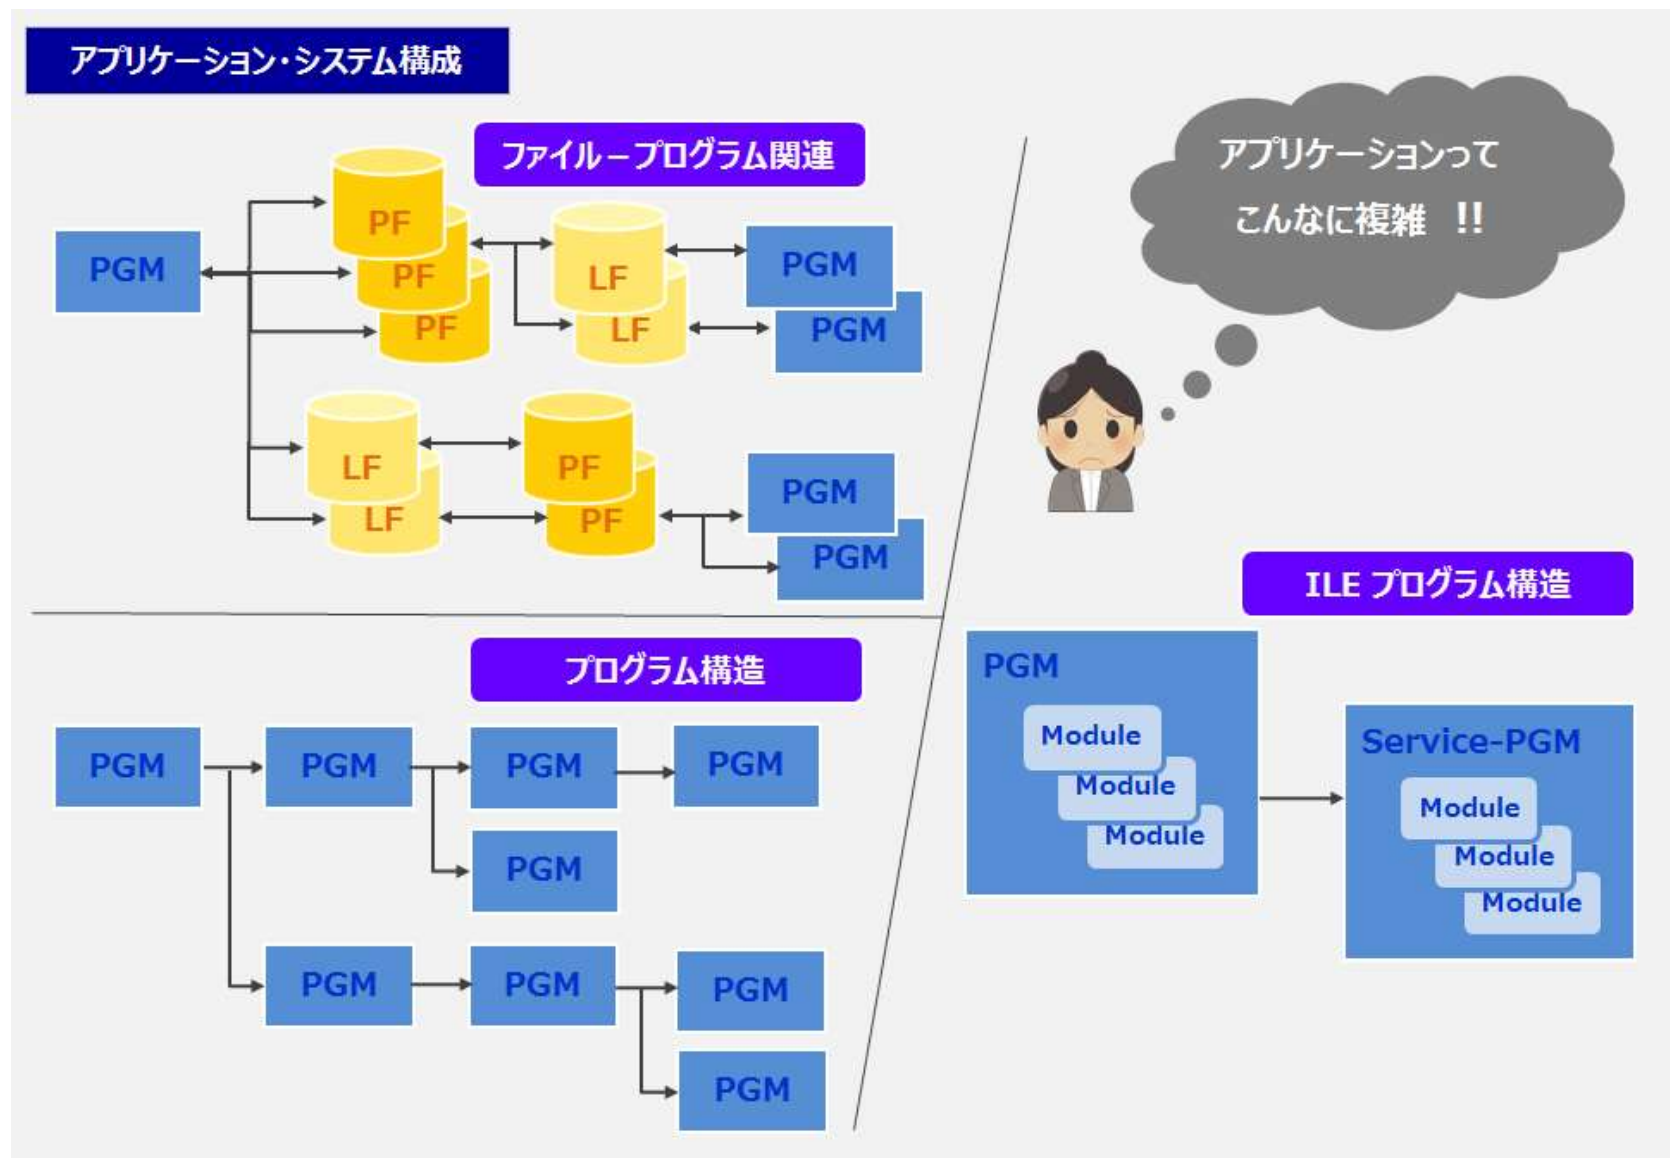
アプリケーション・システム構成

ファイループログラム関連

PGM

PF
PF
PF

LF
LF

PGM
PGM

LF
LF

PF
PF

PGM
PGM

アプリケーションって
こんなに複雑 !!

プログラム構造

PGM
PGM
PGM
PGM
PGM
PGM
PGM
PGM
PGM

ILE プログラム構造

PGM
Module
Module
Module

Service-PGM
Module
Module
Module